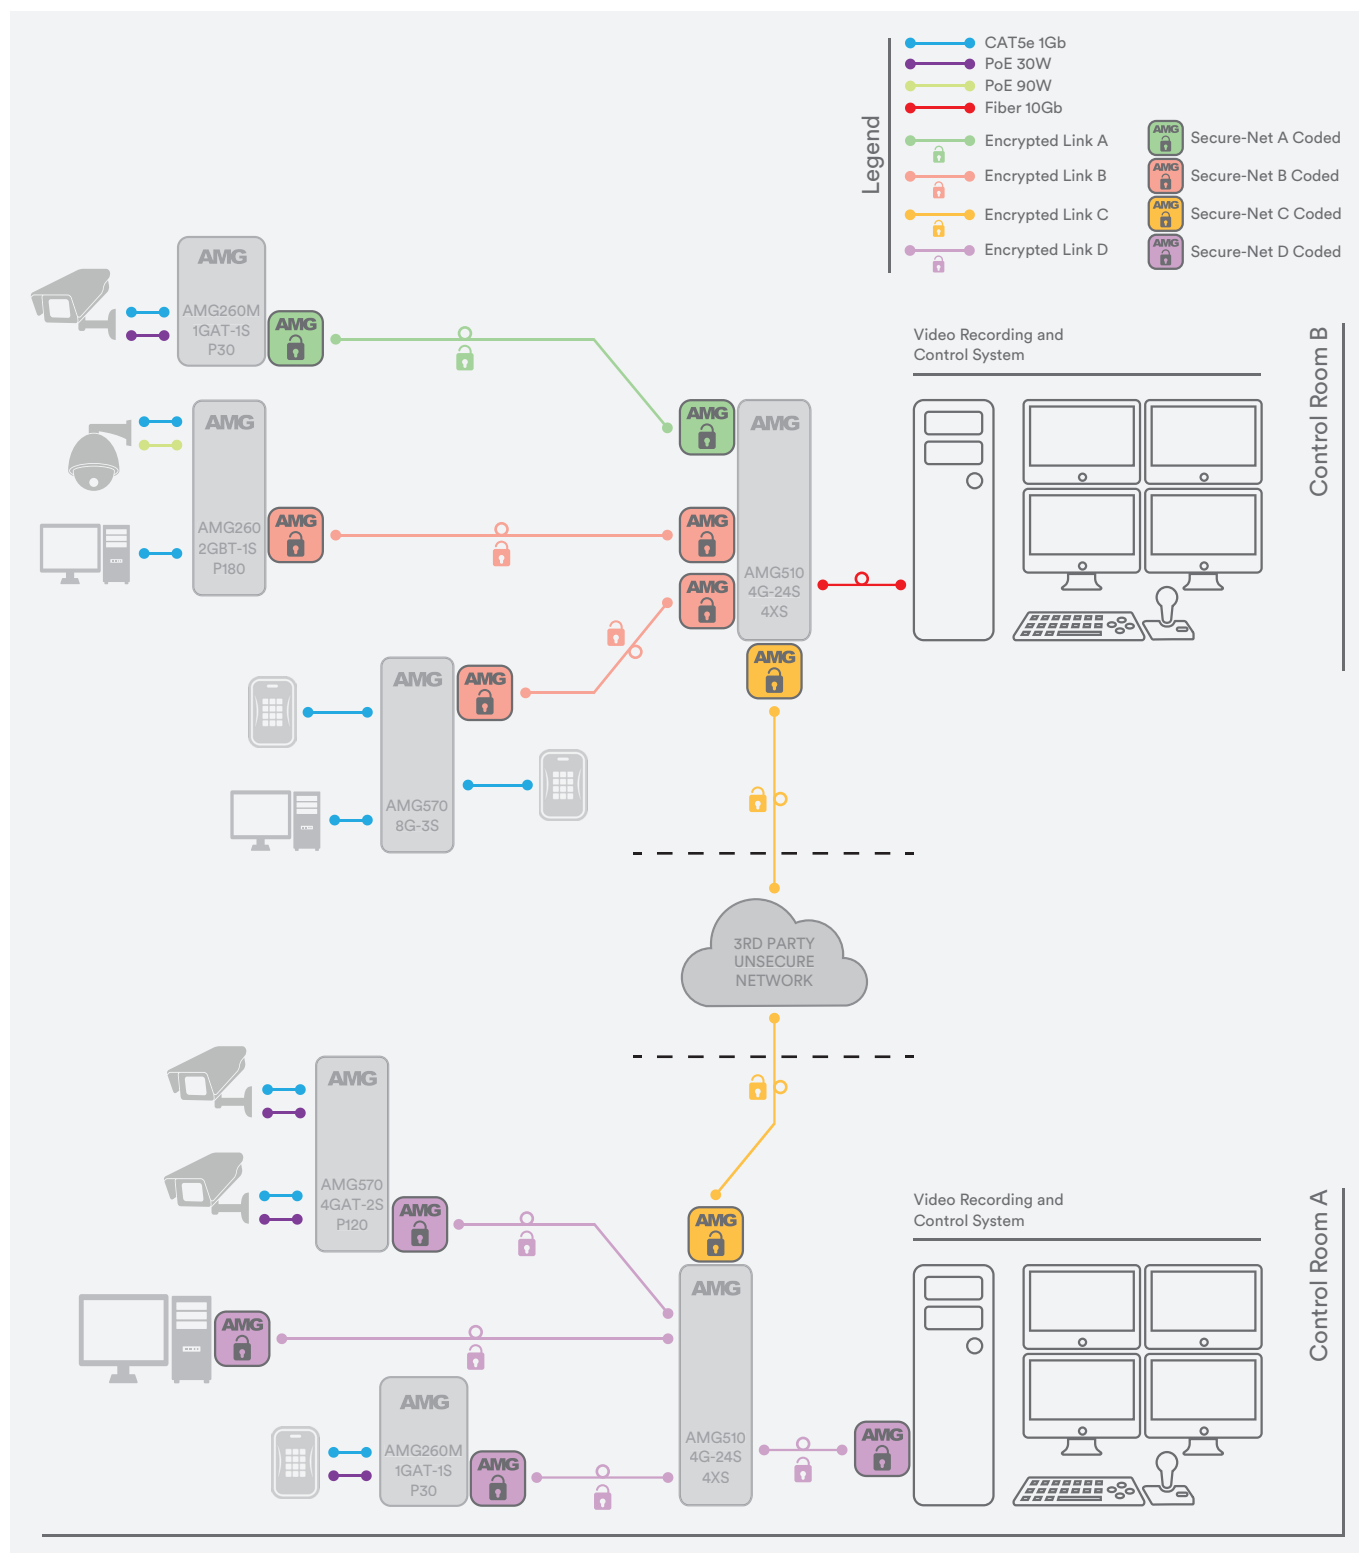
Legend

CAT5e 1Gb
PoE 30W
PoE 90W
Fiber 10Gb
Encrypted Link A
Encrypted Link B
Encrypted Link C
Encrypted Link D

AMG Secure-Net A Coded
AMG Secure-Net B Coded
AMG Secure-Net C Coded
AMG Secure-Net D Coded

AMG
AMG260M
1GAT-1S
P30
AMG

AMG
AMG260
2GBT-1S
P180
AMG

AMG
AMG
AMG
AMG
AMG510
4G-24S
4XS
AMG

AMG
AMG
AMG570
8G-3S

Video Recording and
Control System

Control Room B

3RD PARTY
UNSECURE
NETWORK

AMG
AMG570
4GAT-2S
P120
AMG

AMG

AMG
AMG260M
1GAT-1S
P30
AMG

AMG
AMG
AMG510
4G-24S
4XS
AMG

Video Recording and
Control System

Control Room A